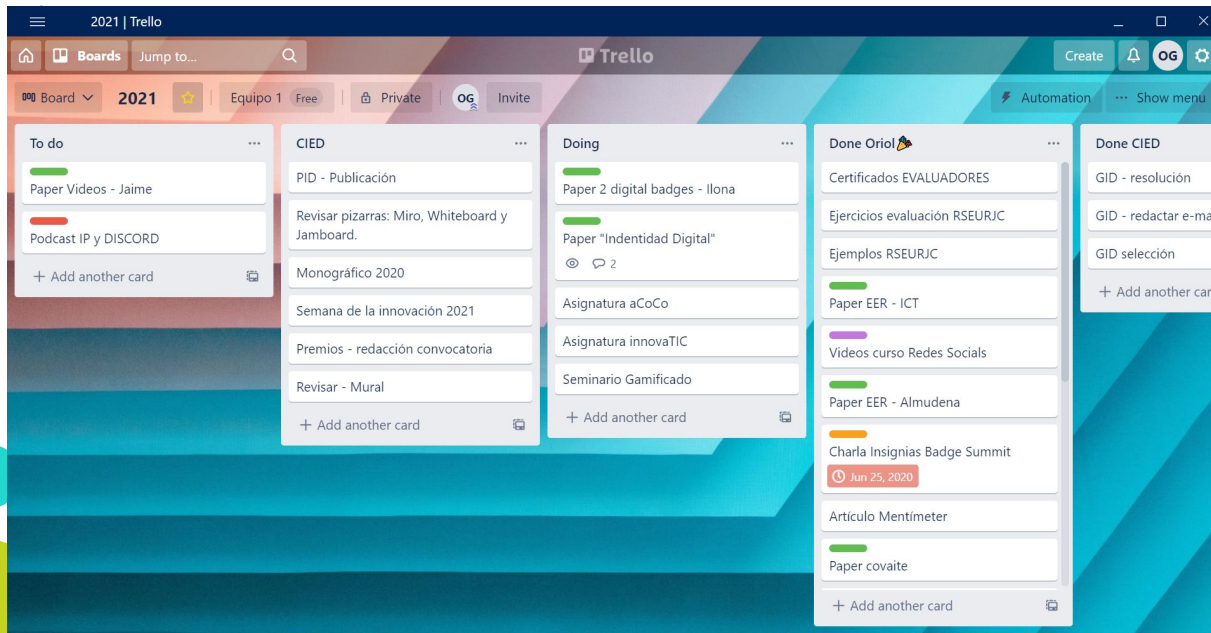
2021 | Trello

Boards Jump to...

Trello

Create OG

Board 2021 Equipo 1 Free Private OG Invite

Automation ··· Show menu

To do ···
Paper Videos - Jaime
Podcast IP y DISCORD
+ Add another card

CIED ···
PID - Publicación
Revisar pizarras: Miro, Whiteboard y Jamboard.
Monográfico 2020
Semana de la innovación 2021
Premios - redacción convocatoria
Revisar - Mural
+ Add another card

Doing ···
Paper 2 digital badges - Ilona
Paper "Indentidad Digital"
2
Asignatura aCoCo
Asignatura innovaTIC
Seminario Gamificado
+ Add another card

Done Oriol ···
Certificados EVALUADORES
Ejercicios evaluación RSEURJC
Ejemplos RSEURJC
Paper EER - ICT
Videos curso Redes Socials
Paper EER - Almudena
Charla Insignias Badge Summit
Jun 25, 2020
Artículo Mentímeter
Paper covaite
+ Add another card

Done CIED
GID - resolución
GID - redactar e-ma
GID selección
+ Add another car